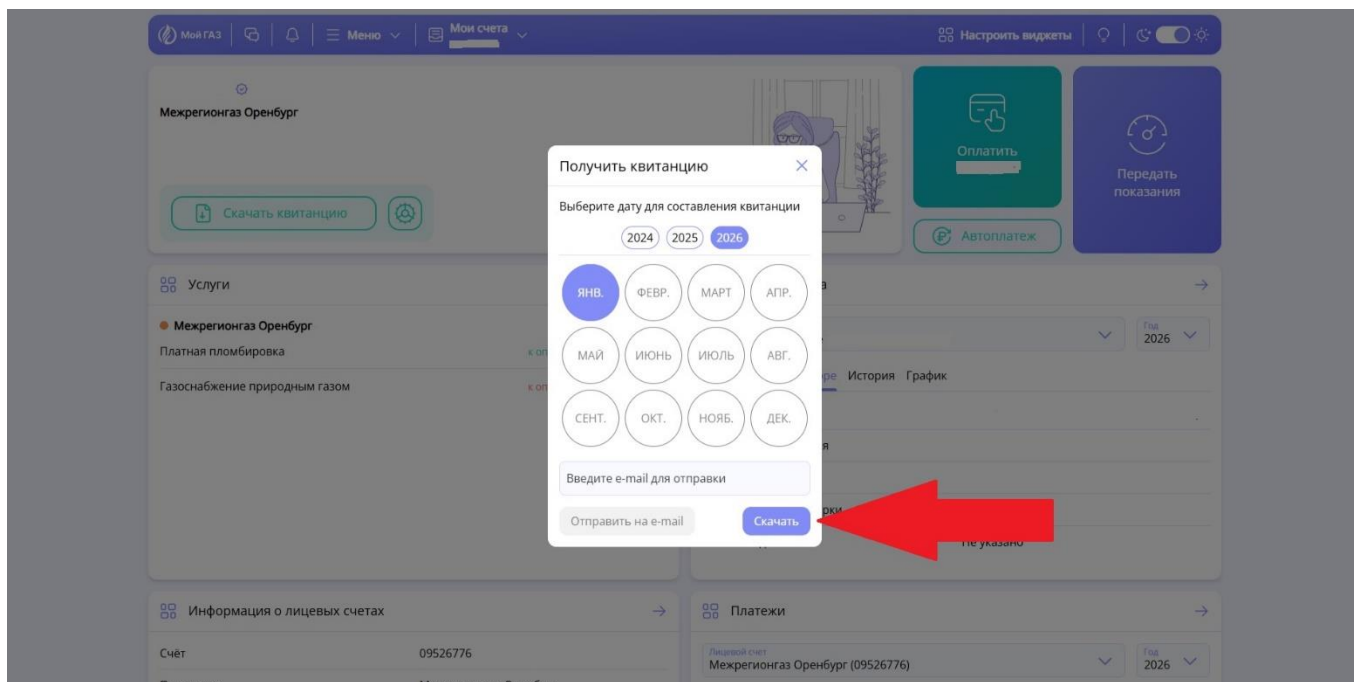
Мой ГАЗ | Меню | Мои счета | Настроить виджеты

Межрегионгаз Оренбург

Скачать квитанцию

Оплатить

Передать показания

Автоплатеж

Получить квитанцию

Выберите дату для составления квитанции

2024 2025 2026

ЯНВ. ФЕВР. МАРТ АПР.
МАЙ ИЮНЬ ИЮЛЬ АВГ.
СЕНТ. ОКТ. НОЯБ. ДЕК.

Введите e-mail для отправки

Отправить на e-mail

Скачать

Услуги

Межрегионгаз Оренбург

Платная пломбировка к оп

Газоснабжение природным газом к оп

Год 2026

История График

Не указано

Информация о лицевых счетах

Счёт 09526776

Платежи

Лицевой счет
Межрегионгаз Оренбург (09526776)

Год 2026